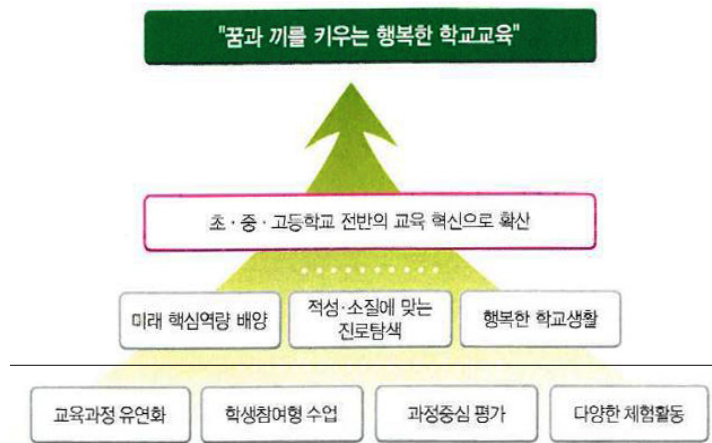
"꿈과 끼를 키우는 행복한 학교교육"

초 · 중 · 고등학교 전반의 교육 혁신으로 확산

미래 핵심역량 배양

적성·소질에 맞는 진로탐색

행복한 학교생활

교육과정 유연화

학생참여형 수업

과정중심 평가

다양한 체험활동